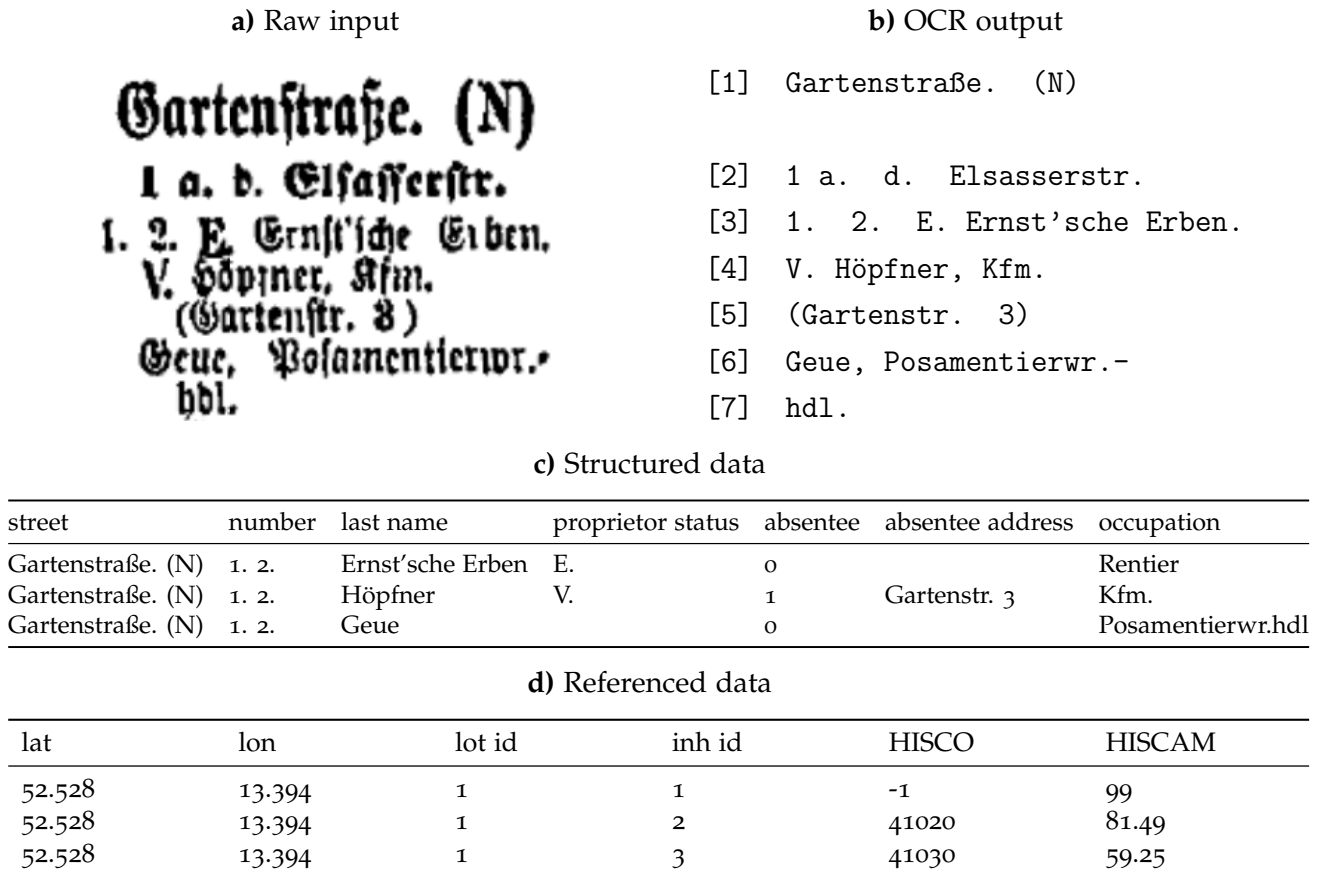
**a)** Raw input

Gartenstraße. (N)
1 a. d. Elsasserstr.
1. 2. E. Ernst'sche Erben.
V. Höpfner, Kfm.
(Gartenstr. 8)
Geue, Posamentierwr.-
hdl.

**b)** OCR output

[1] Gartenstraße. (N)

[2] 1 a. d. Elsasserstr.

[3] 1. 2. E. Ernst'sche Erben.

[4] V. Höpfner, Kfm.

[5] (Gartenstr. 3)

[6] Geue, Posamentierwr.-

[7] hdl.

**c)** Structured data

| street | number | last name | proprietor status | absentee | absentee address | occupation |
|---|---|---|---|---|---|---|
| Gartenstraße. (N) | 1. 2. | Ernst'sche Erben | E. | 0 | | Rentier |
| Gartenstraße. (N) | 1. 2. | Höpfner | V. | 1 | Gartenstr. 3 | Kfm. |
| Gartenstraße. (N) | 1. 2. | Geue | | 0 | | Posamentierwr.hdl |

**d)** Referenced data

| lat | lon | lot id | inh id | HISCO | HISCAM |
|---|---|---|---|---|---|
| 52.528 | 13.394 | 1 | 1 | -1 | 99 |
| 52.528 | 13.394 | 1 | 2 | 41020 | 81.49 |
| 52.528 | 13.394 | 1 | 3 | 41030 | 59.25 |